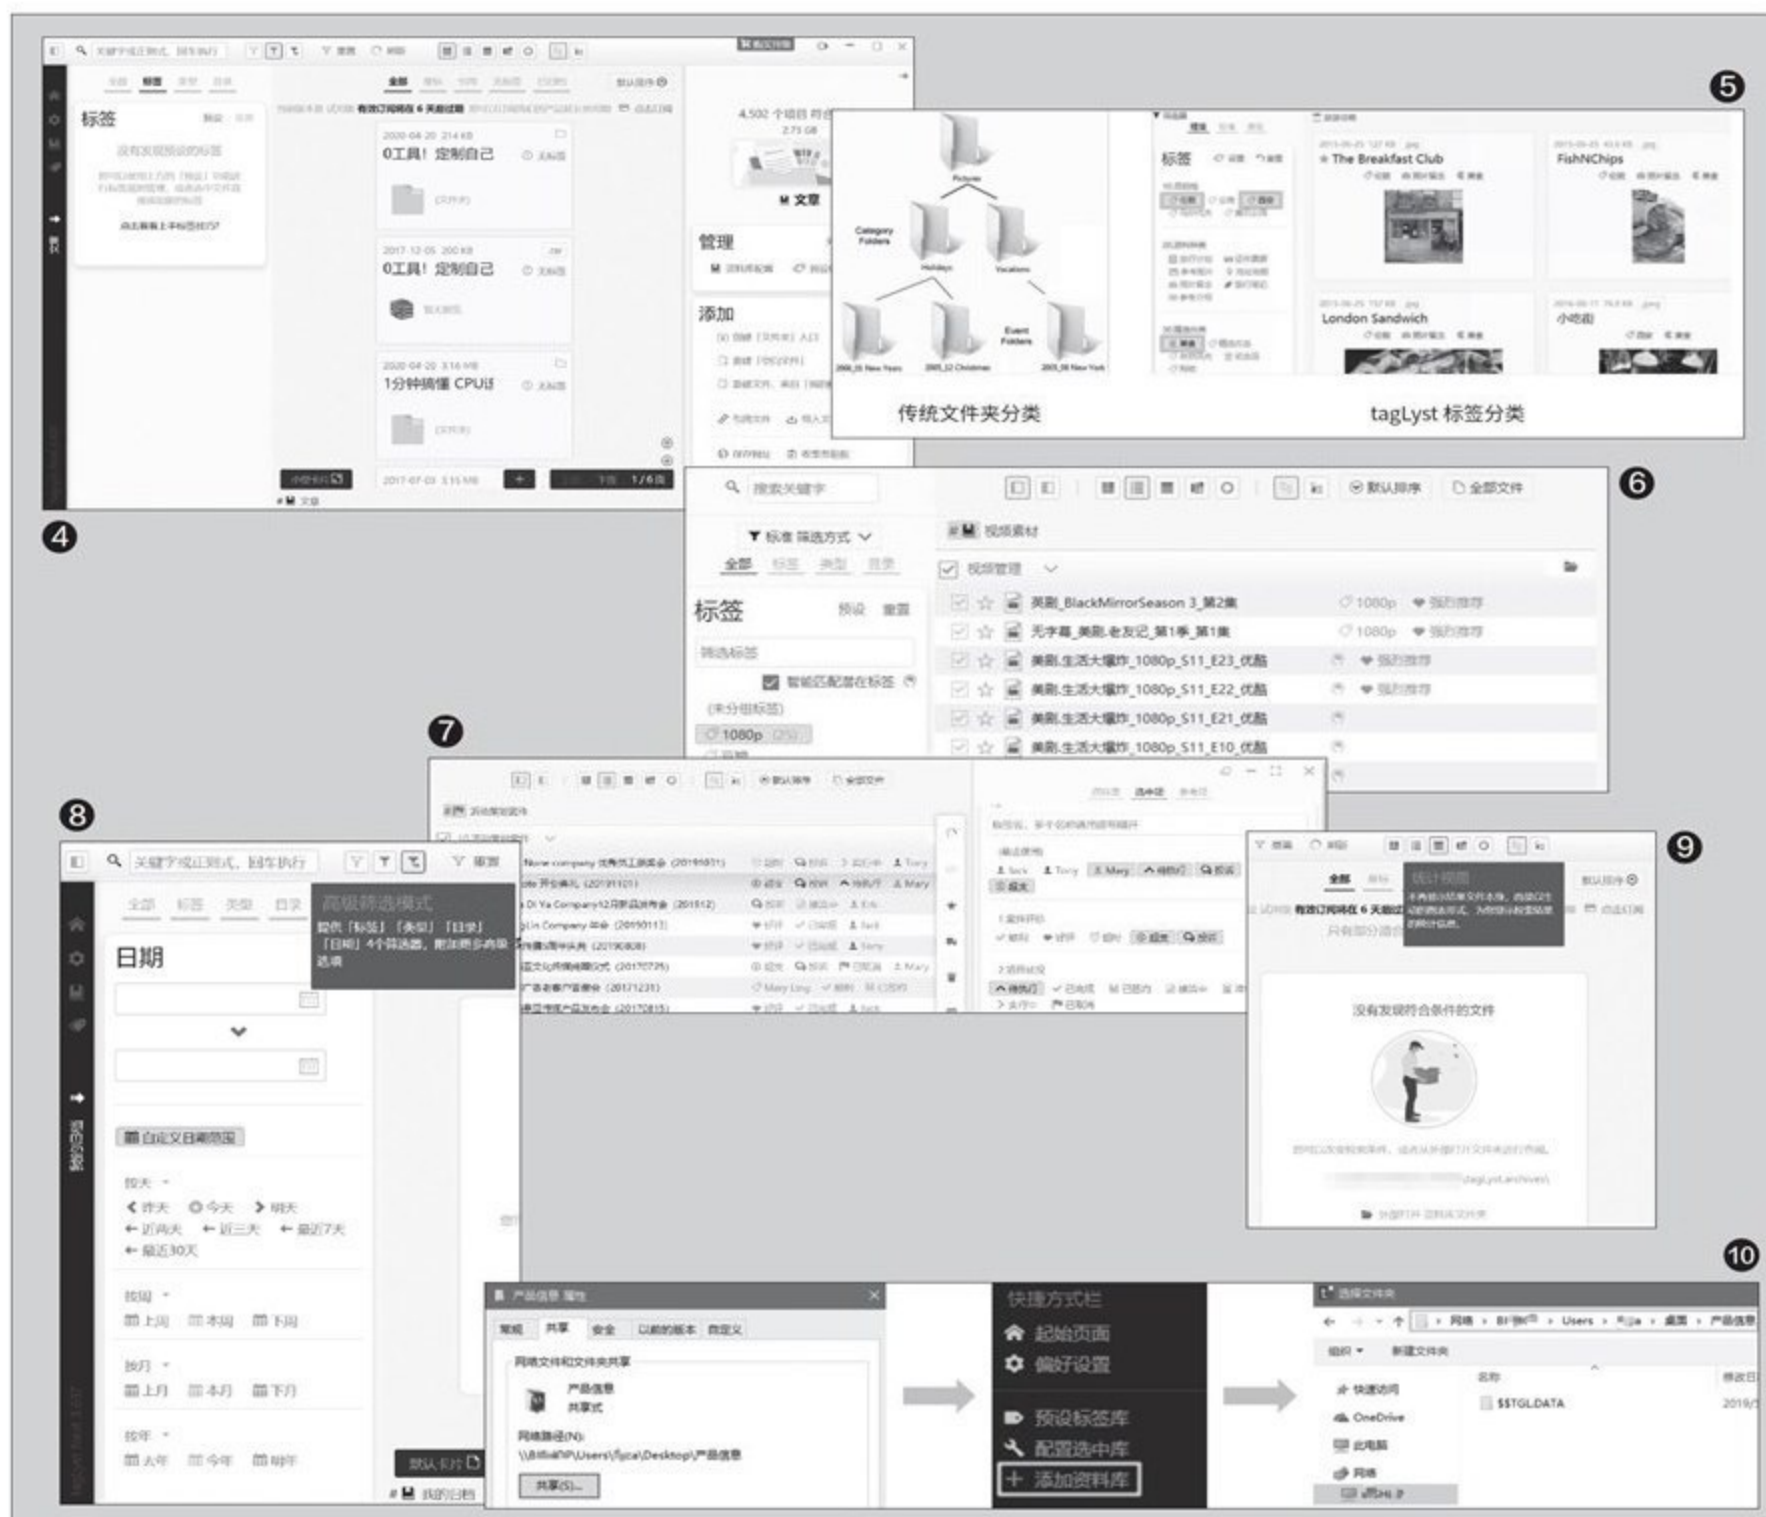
5

传统文件夹分类

tagLyst 标签分类

The Breakfast Club

FishNChips

London Sandwich

小吃街

Pictures

Category Folders

Holidays

Vacations

Event Folders

标签

0工具！定制自己

0工具！定制自己

1分钟搞懂 CPU

管理

添加

文章

4

6

搜索关键字

默认排序

全部文件

标签 筛选方式

全部 标签 类型 目录

标签

预设 管理

筛选标签

智能匹配潜在标签

(未分组标签)

1080p

视频素材

视频管理

美剧_BlackMirrorSeason 3_第2集

1080p

无字幕_美剧.老友记_第1季_第1集

1080p

美剧.生活大爆炸_1080p_S11_E23_优酷

美剧.生活大爆炸_1080p_S11_E22_优酷

美剧.生活大爆炸_1080p_S11_E21_优酷

美剧.生活大爆炸_1080p_S11_E10_优酷

7

默认排序

全部文件

8

关键字或正则式，回车执行

全部 标签 类型 目录

高级筛选模式

提供「标签」「类型」「目录」「日期」4个筛选器，附加更多高级选项

日期

自定义日期范围

按天

昨天 今天 明天

近两天 近三天 最近7天

最近30天

按周

上周 本周 下周

按月

上月 本月 下月

按年

去年 今年 明年

默认排序

我的日程

9

全部

默认排序

统计视图

没有发现符合条件的文件

10

产品信息 属性

常规 共享 安全 以前的版本 自定义

网络文件和文件夹共享

产品信息

共享式

网络路径(N):

共享(S)...

快捷方式栏

起始页面

偏好设置

预设标签库

配置选中库

添加资料库

选择文件夹

网络

Users

桌面

产品信息

组织

新建文件夹

名称

快速访问

OneDrive

此电脑

网络

$STGLDATA

2019/